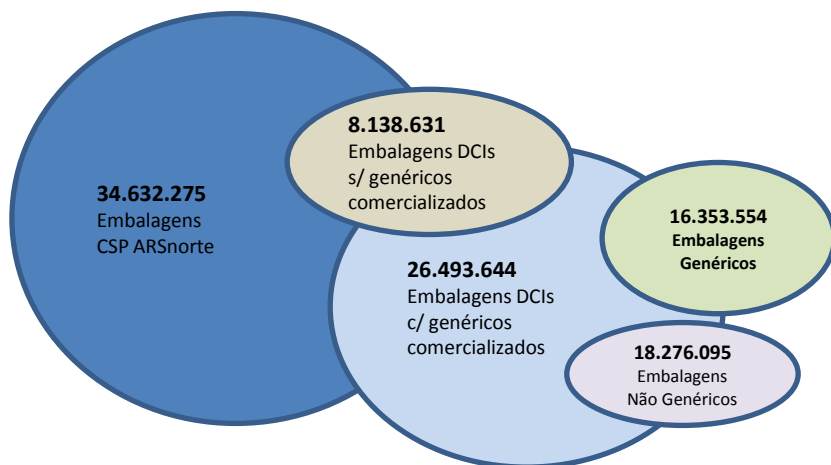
34.632.275
Embalagens
CSP ARSnorte

8.138.631
Embalagens DCIs
s/ genéricos
comercializados

26.493.644
Embalagens DCIs
c/ genéricos
comercializados

16.353.554
Embalagens
Genéricos

18.276.095
Embalagens
Não Genéricos